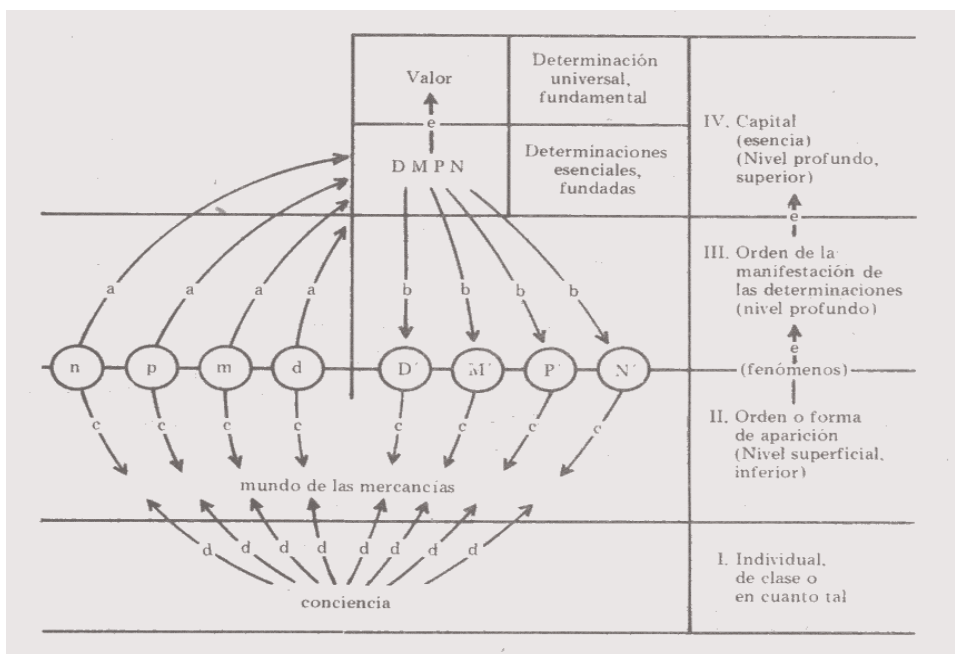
Valor

e

D M P N

Determinación universal, fundamental

Determinaciones esenciales, fundadas

IV. Capital (esencia) (Nivel profundo, superior)

e

III. Orden de la manifestación de las determinaciones (nivel profundo)

e

(fenómenos)

II. Orden o forma de aparición (Nivel superficial, inferior)

I. Individual, de clase o en cuanto tal

a a a a

b b b b

n p m d D´ M´ P´ N´

c c c c c c c c

mundo de las mercancías

d d d d d d d d

conciencia